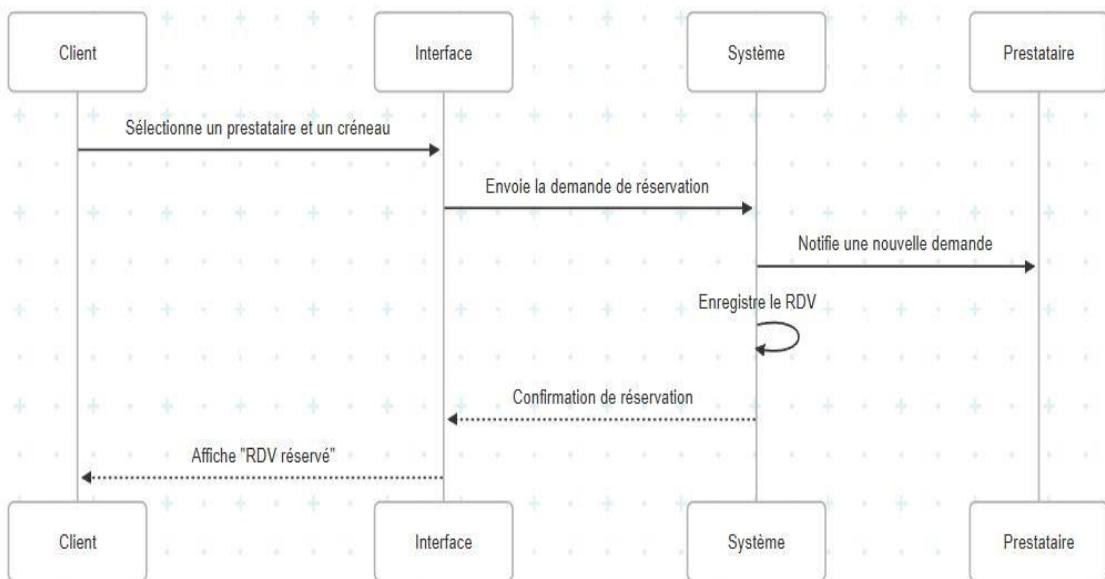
Client

Interface

Système

Prestataire

Sélectionne un prestataire et un créneau

Envoie la demande de réservation

Notifie une nouvelle demande

Enregistre le RDV

Confirmation de réservation

Affiche "RDV réservé"

Client

Interface

Système

Prestataire